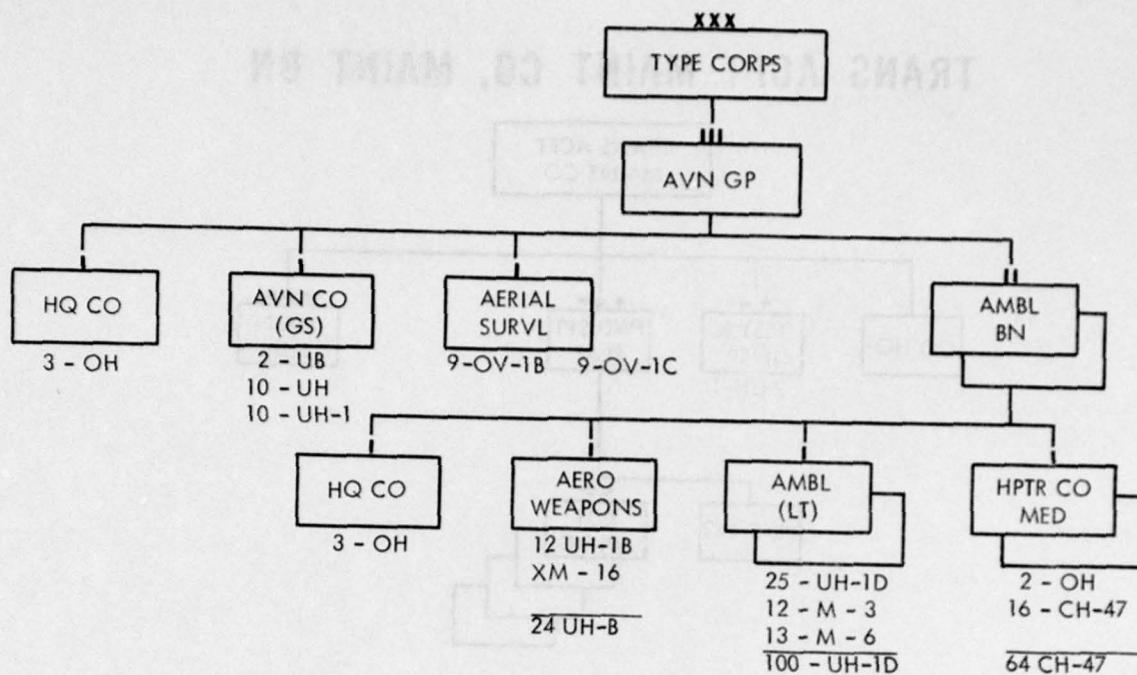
XXX
TYPE CORPS

III
AVN GP

HQ CO
3 - OH

AVN CO
(GS)
2 - UB
10 - UH
10 - UH-1

AERIAL
SURVL
9-OV-1B 9-OV-1C

II
AMBL
BN

HQ CO
3 - OH

AERO
WEAPONS
12 UH-1B
XM - 16
24 UH-B

AMBL
(LT)
25 - UH-1D
12 - M - 3
13 - M - 6
100 - UH-1D

HPTR CO
MED
2 - OH
16 - CH-47
64 CH-47